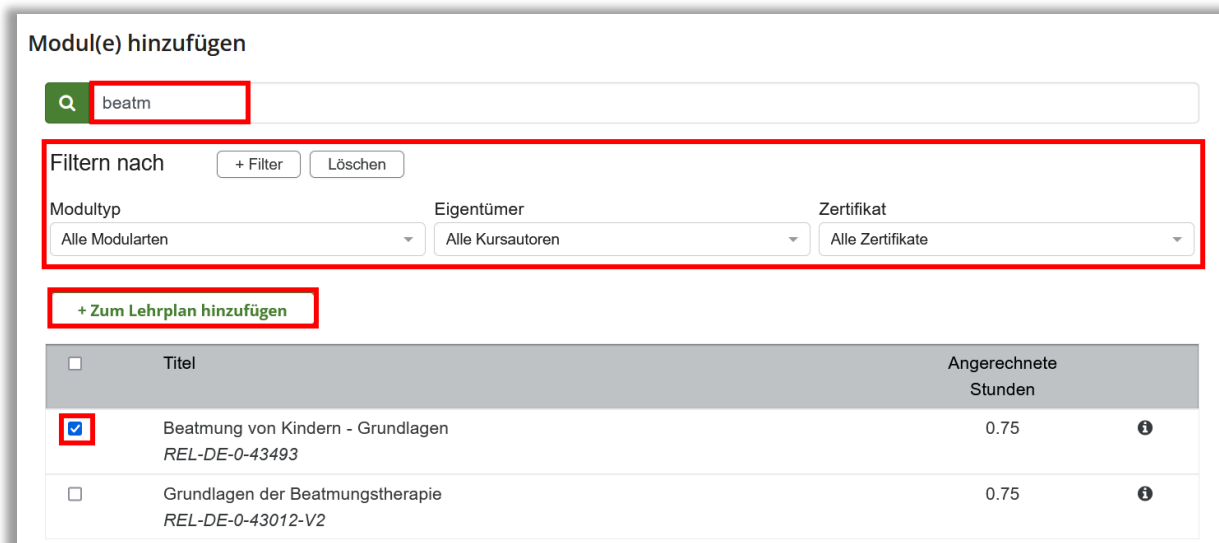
Modul(e) hinzufügen

beatm

Filtern nach + Filter Löschen

Modultyp
Alle Modularten

Eigentümer
Alle Kursautoren

Zertifikat
Alle Zertifikate

+ Zum Lehrplan hinzufügen

| | Titel | Angerechnete Stunden | |
|---|---|---|---|
| ☑ | Beatmung von Kindern - Grundlagen *REL-DE-0-43493* | 0.75 | |
| ☐ | Grundlagen der Beatmungstherapie *REL-DE-0-43012-V2* | 0.75 | |